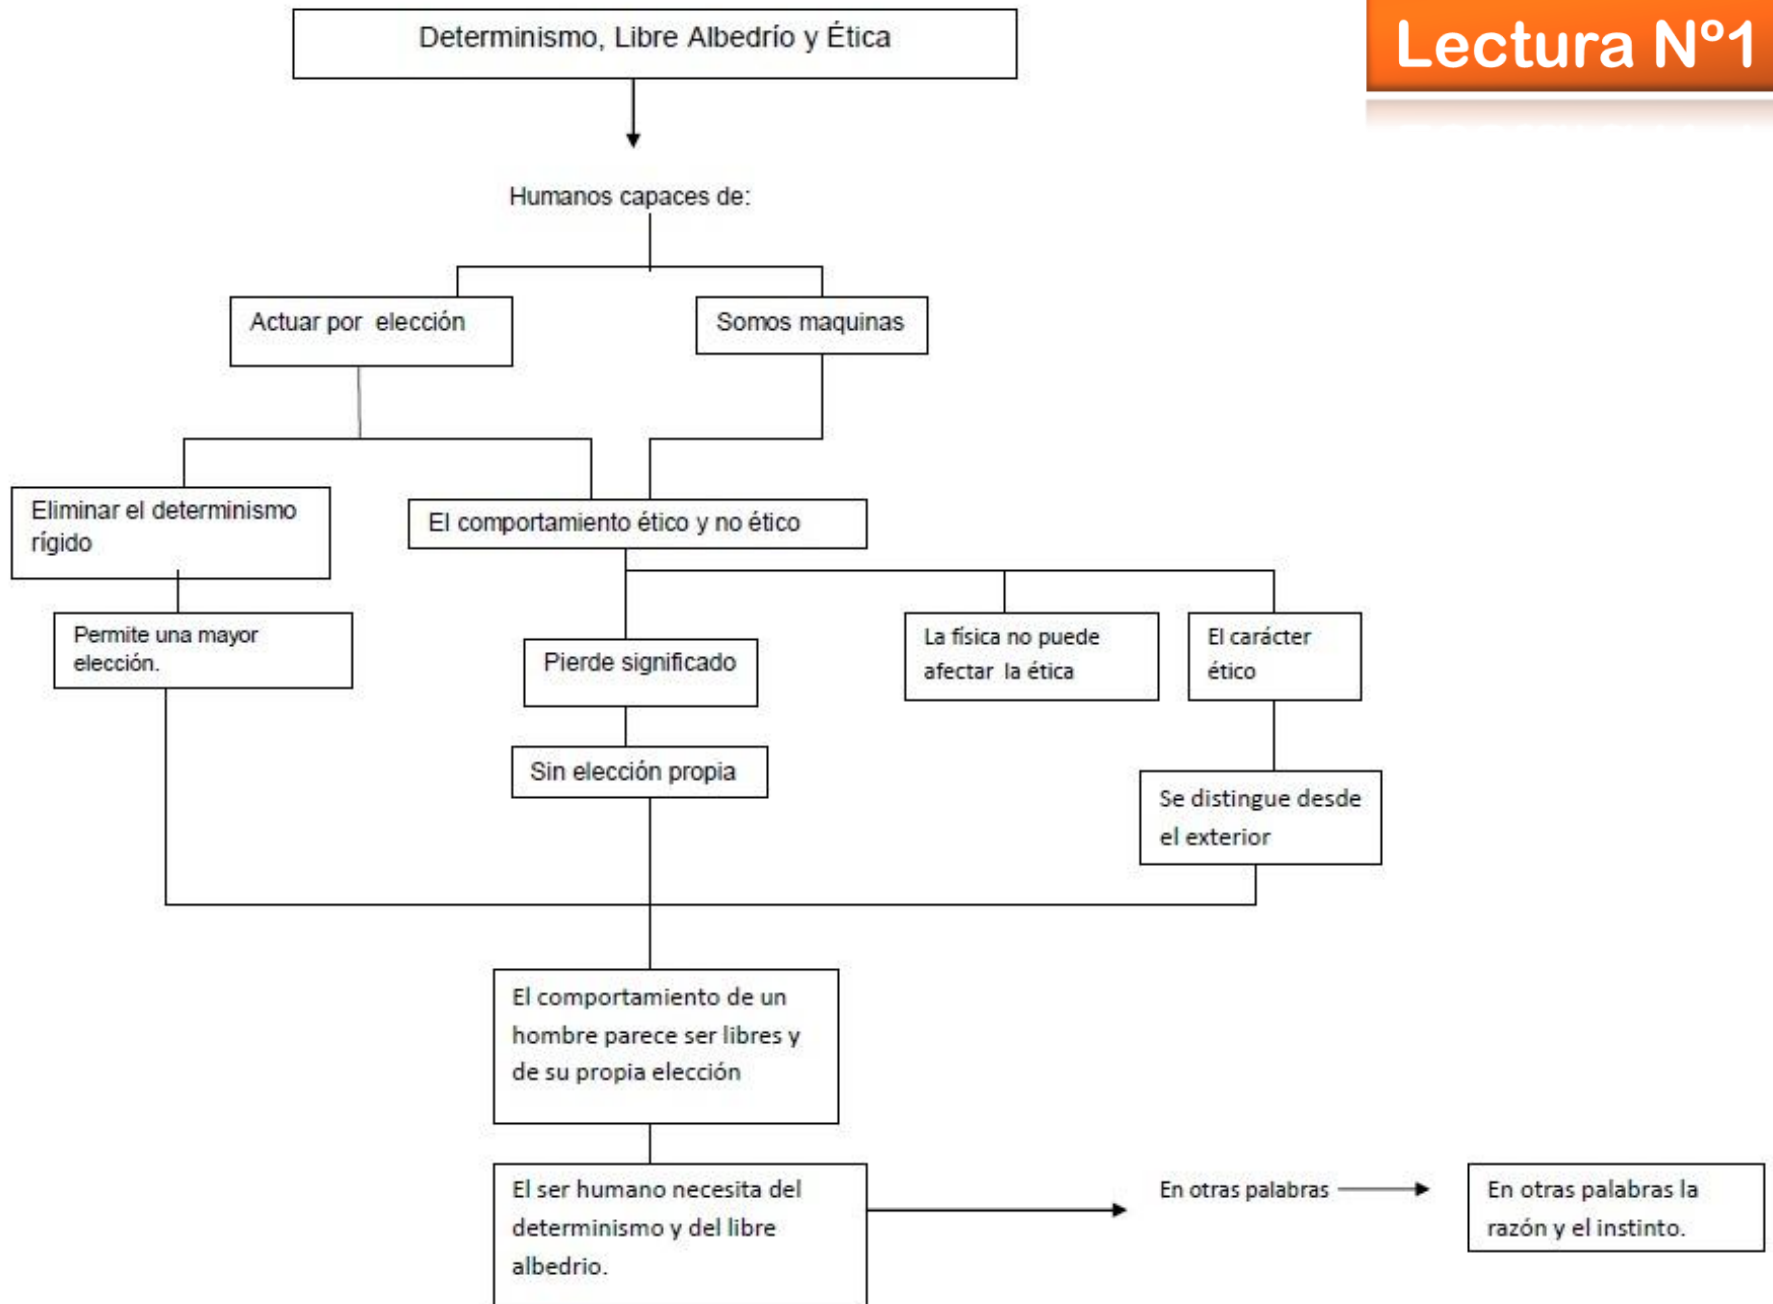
Lectura Nº1

Determinismo, Libre Albedrío y Ética

Humanos capaces de:

Actuar por elección

Somos maquinas

Eliminar el determinismo rígido

El comportamiento ético y no ético

Permite una mayor elección.

Pierde significado

La física no puede afectar la ética

El carácter ético

Sin elección propia

Se distingue desde el exterior

El comportamiento de un hombre parece ser libres y de su propia elección

El ser humano necesita del determinismo y del libre albedrio.

En otras palabras

En otras palabras la razón y el instinto.